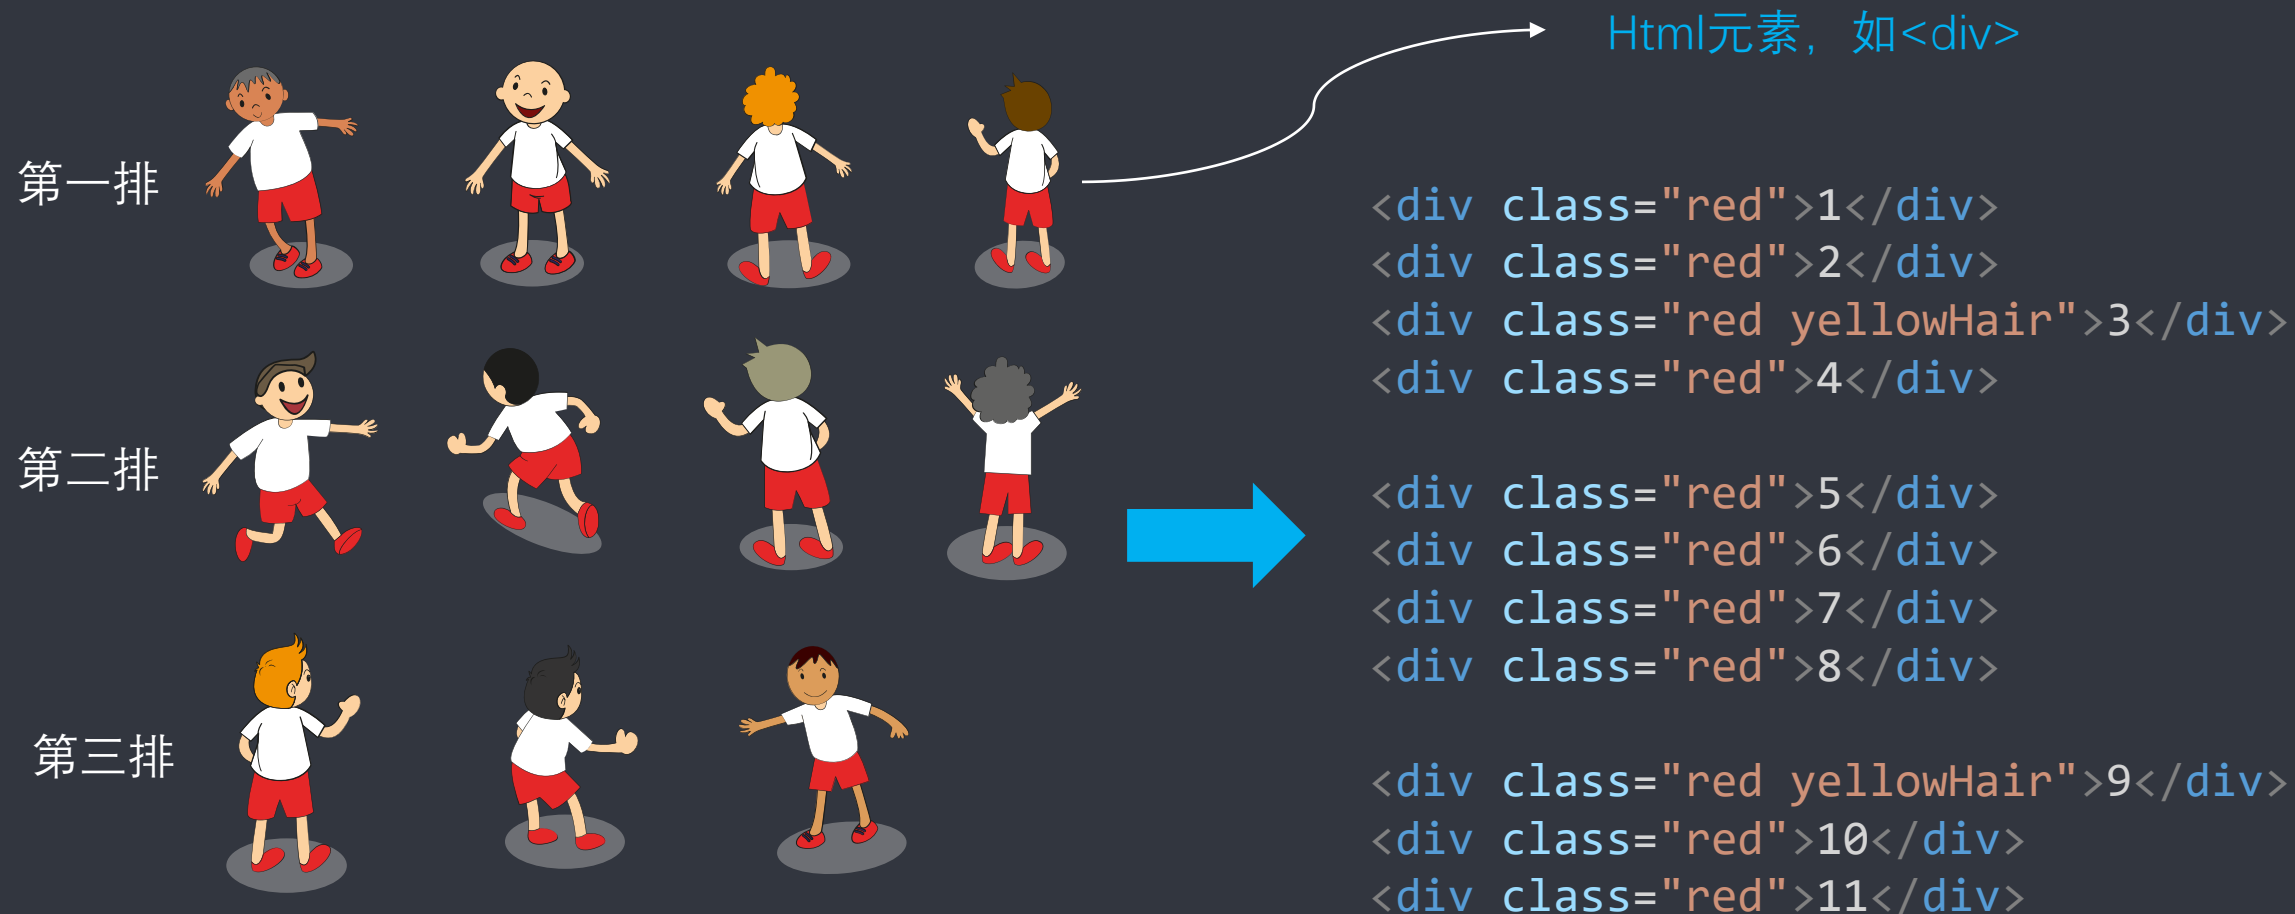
Html元素，如<div>

第一排

第二排

第三排

<div class="red">1</div>
<div class="red">2</div>
<div class="red yellowHair">3</div>
<div class="red">4</div>

<div class="red">5</div>
<div class="red">6</div>
<div class="red">7</div>
<div class="red">8</div>

<div class="red yellowHair">9</div>
<div class="red">10</div>
<div class="red">11</div>